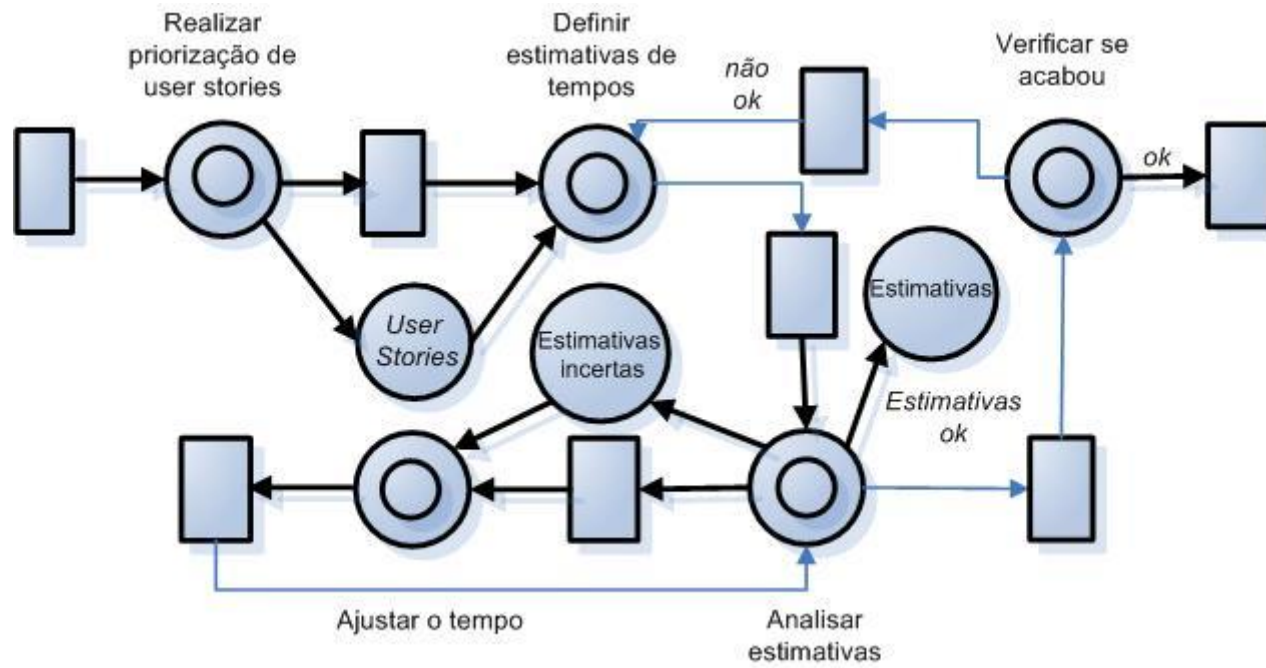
Realizar priorização de user stories

Definir estimativas de tempos

não ok

Verificar se acabou

ok

User Stories

Estimativas incertas

Estimativas

Estimativas ok

Ajustar o tempo

Analisar estimativas